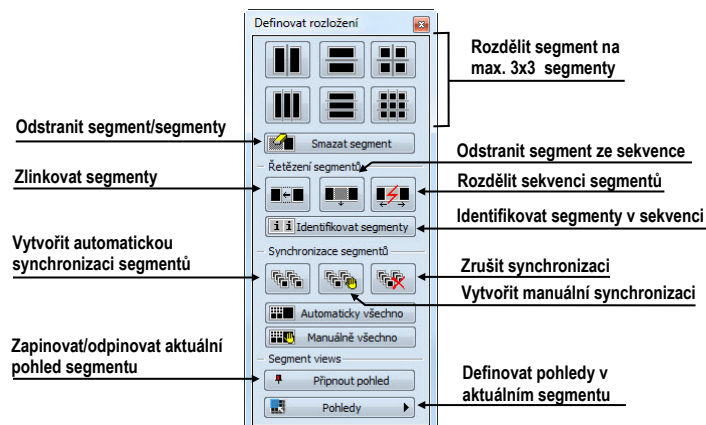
Definovat rozložení

Rozdělit segment na max. 3x3 segmenty

Odstranit segment/segmenty

Smazat segment

Řetězení segmentů

Odstranit segment ze sekvence

Zlinkovat segmenty

Rozdělit sekvenci segmentů

Identifikovat segmenty

Identifikovat segmenty v sekvenci

Vytvořit automatickou synchronizaci segmentů

Synchronizace segmentů

Zrušit synchronizaci

Vytvořit manuální synchronizaci

Automaticky všechno

Manuálně všechno

Zapinovat/odpinovat aktuální pohled segmentu

Segment views

Připnout pohled

Definovat pohledy v aktuálním segmentu

Pohledy